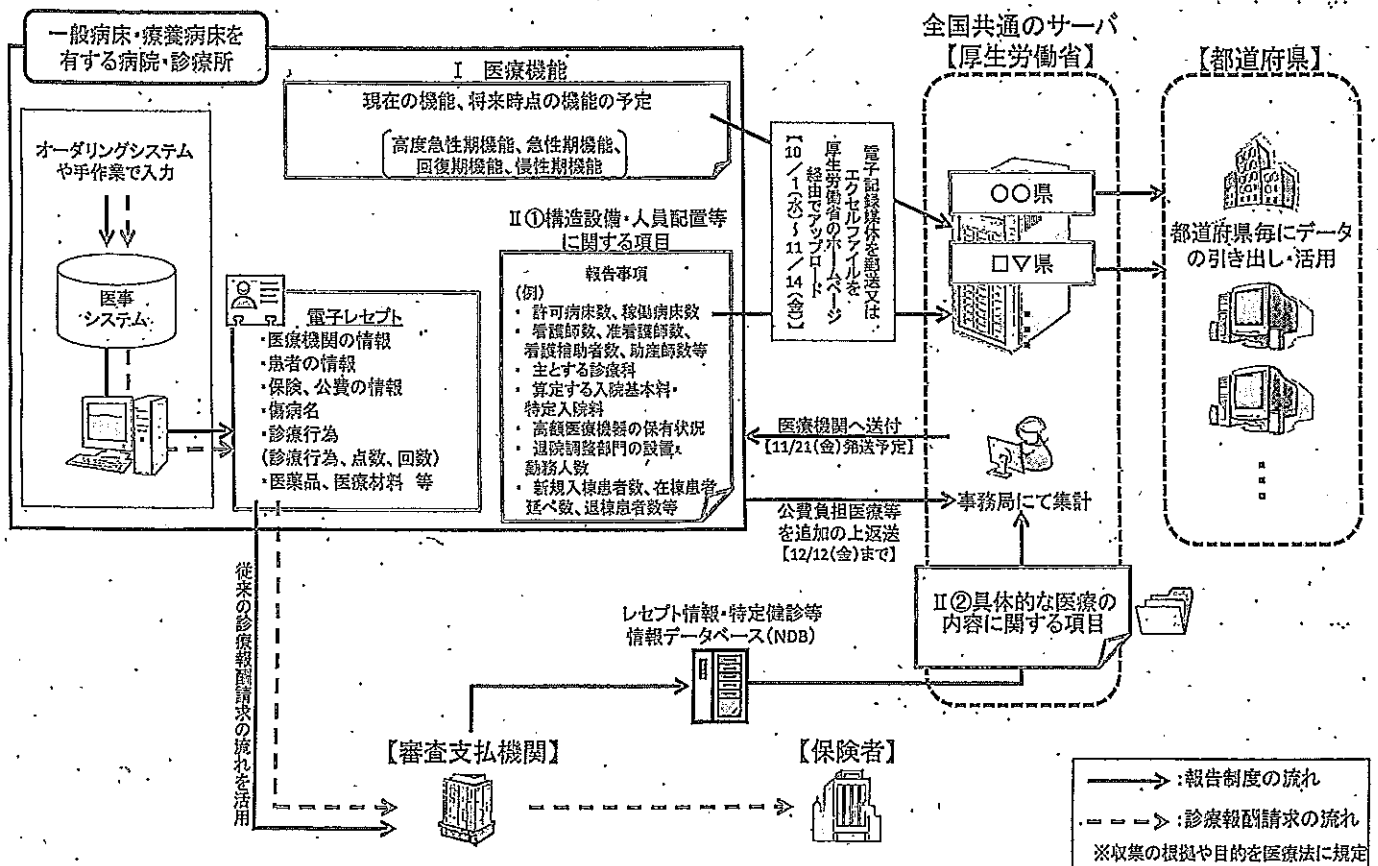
一般病床・療養病床を有する病院・診療所

Ⅰ 医療機能

現在の機能、将来時点の機能の予定

高度急性期機能、急性期機能、回復期機能、慢性期機能

オーダリングシステムや手作業で入力

医事システム

電子レセプト
・医療機関の情報
・患者の情報
・保険、公費の情報
・傷病名
・診療行為
(診療行為、点数、回数)
・医薬品、医療材料 等

Ⅱ①構造設備・人員配置等に関する項目

報告事項
(例)
・許可病床数、稼働病床数
・看護師数、准看護師数、看護補助者数、助産師数等
・主とする診療科
・算定する入院基本料・特定入院料
・高額医療機器の保有状況
・退院調整部門の設置、勤務人数
・新規入棟患者数、在棟患者延べ数、退棟患者数等

電子記録媒体を郵送又はエクセルファイルを厚生労働省のホームページ経由でアップロード
【10/1(水)～11/14(金)】

全国共通のサーバ
【厚生労働省】

○○県

□▽県

医療機関へ送付
【11/21(金)発送予定】

事務局にて集計

公費負担医療等を追加の上返送
【12/12(金)まで】

Ⅱ②具体的な医療の内容に関する項目

【都道府県】

都道府県毎にデータの引き出し・活用

従来の診療報酬請求の流れを活用

レセプト情報・特定健診等情報データベース(NDB)

【審査支払機関】

【保険者】

→:報告制度の流れ
⇢:診療報酬請求の流れ
※収集の根拠や目的を医療法に規定